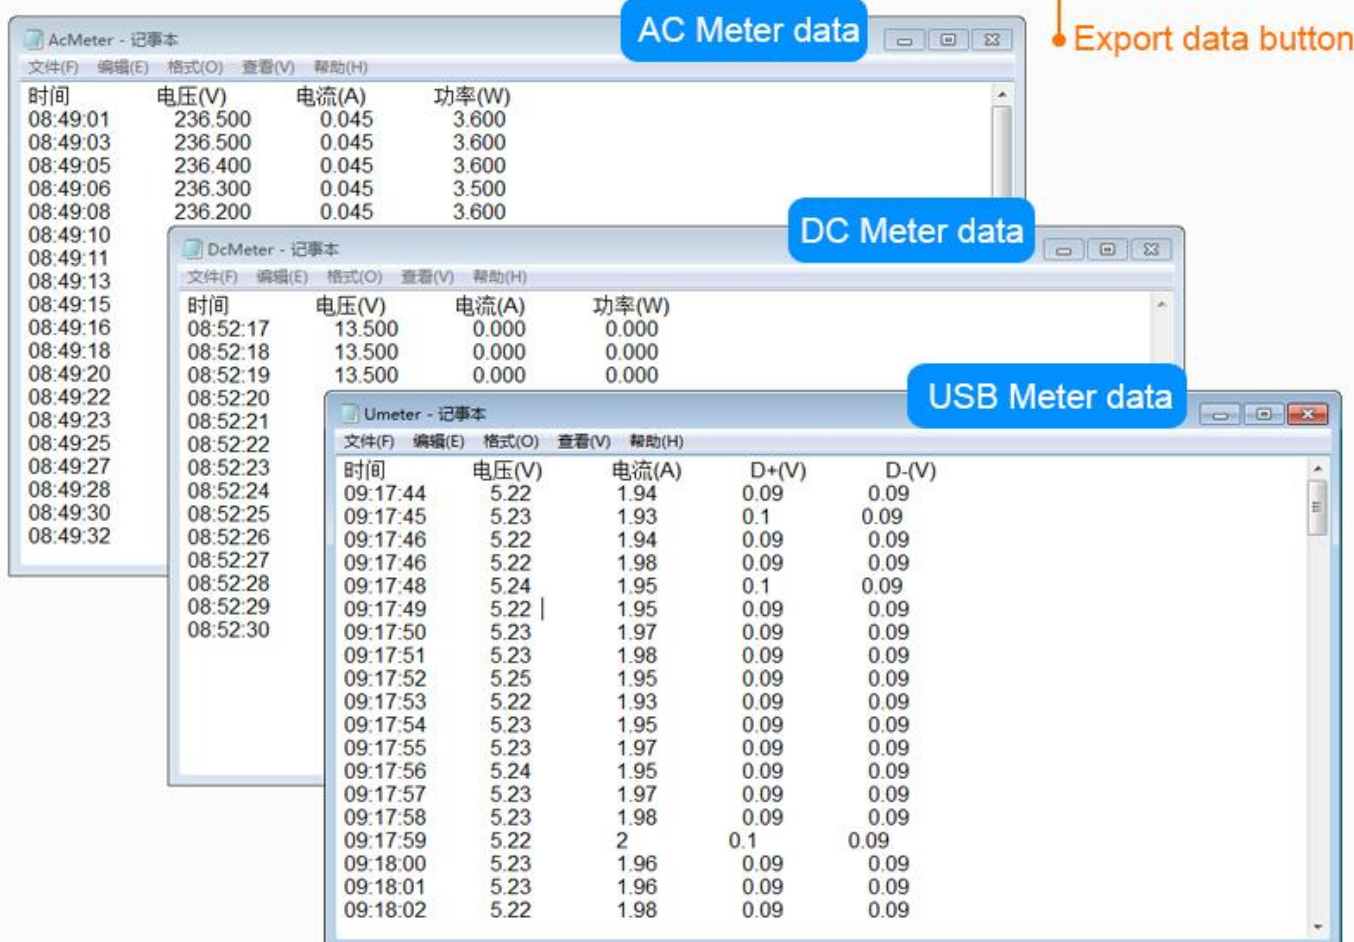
Export data button

AcMeter - 记事本
AC Meter data
文件(F) 编辑(E) 格式(O) 查看(V) 帮助(H)

| 时间 | 电压(V) | 电流(A) | 功率(W) |
|---|---|---|---|
| 08:49:01 | 236.500 | 0.045 | 3.600 |
| 08:49:03 | 236.500 | 0.045 | 3.600 |
| 08:49:05 | 236.400 | 0.045 | 3.600 |
| 08:49:06 | 236.300 | 0.045 | 3.500 |
| 08:49:08 | 236.200 | 0.045 | 3.600 |
| 08:49:10 | | | |
| 08:49:11 | | | |
| 08:49:13 | | | |
| 08:49:15 | | | |
| 08:49:16 | | | |
| 08:49:18 | | | |
| 08:49:20 | | | |
| 08:49:22 | | | |
| 08:49:23 | | | |
| 08:49:25 | | | |
| 08:49:27 | | | |
| 08:49:28 | | | |
| 08:49:30 | | | |
| 08:49:32 | | | |

DcMeter - 记事本
DC Meter data
文件(F) 编辑(E) 格式(O) 查看(V) 帮助(H)

| 时间 | 电压(V) | 电流(A) | 功率(W) |
|---|---|---|---|
| 08:52:17 | 13.500 | 0.000 | 0.000 |
| 08:52:18 | 13.500 | 0.000 | 0.000 |
| 08:52:19 | 13.500 | 0.000 | 0.000 |
| 08:52:20 | | | |
| 08:52:21 | | | |
| 08:52:22 | | | |
| 08:52:23 | | | |
| 08:52:24 | | | |
| 08:52:25 | | | |
| 08:52:26 | | | |
| 08:52:27 | | | |
| 08:52:28 | | | |
| 08:52:29 | | | |
| 08:52:30 | | | |

Umeter - 记事本
USB Meter data
文件(F) 编辑(E) 格式(O) 查看(V) 帮助(H)

| 时间 | 电压(V) | 电流(A) | D+(V) | D-(V) |
|---|---|---|---|---|
| 09:17:44 | 5.22 | 1.94 | 0.09 | 0.09 |
| 09:17:45 | 5.23 | 1.93 | 0.1 | 0.09 |
| 09:17:46 | 5.22 | 1.94 | 0.09 | 0.09 |
| 09:17:46 | 5.22 | 1.98 | 0.09 | 0.09 |
| 09:17:48 | 5.24 | 1.95 | 0.1 | 0.09 |
| 09:17:49 | 5.22 | 1.95 | 0.09 | 0.09 |
| 09:17:50 | 5.23 | 1.97 | 0.09 | 0.09 |
| 09:17:51 | 5.23 | 1.98 | 0.09 | 0.09 |
| 09:17:52 | 5.25 | 1.95 | 0.09 | 0.09 |
| 09:17:53 | 5.22 | 1.93 | 0.09 | 0.09 |
| 09:17:54 | 5.23 | 1.95 | 0.09 | 0.09 |
| 09:17:55 | 5.23 | 1.97 | 0.09 | 0.09 |
| 09:17:56 | 5.24 | 1.95 | 0.09 | 0.09 |
| 09:17:57 | 5.23 | 1.97 | 0.09 | 0.09 |
| 09:17:58 | 5.23 | 1.98 | 0.09 | 0.09 |
| 09:17:59 | 5.22 | 2 | 0.1 | 0.09 |
| 09:18:00 | 5.23 | 1.96 | 0.09 | 0.09 |
| 09:18:01 | 5.23 | 1.96 | 0.09 | 0.09 |
| 09:18:02 | 5.22 | 1.98 | 0.09 | 0.09 |